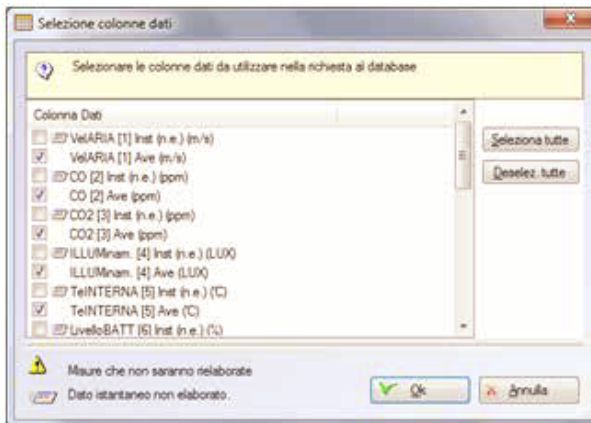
Selezione colonne dati

Selezionare le colonne dati da utilizzare nella richiesta al database

Colonna Dati

VelARIA [1] Inst (n.e.) (m/s)
VelARIA [1] Ave (m/s)
CO [2] Inst (n.e.) (ppm)
CO [2] Ave (ppm)
CO2 [3] Inst (n.e.) (ppm)
CO2 [3] Ave (ppm)
ILLUMinam. [4] Inst (n.e.) (LUX)
ILLUMinam. [4] Ave (LUX)
TeINTERNA [5] Inst (n.e.) (C)
TeINTERNA [5] Ave (C)
LivelloBATT [6] Inst (n.e.) (%)

Seleziona tutte

Deselez. tutte

Misure che non saranno rielaborate

Dato istantaneo non elaborato.

Ok

Annulla